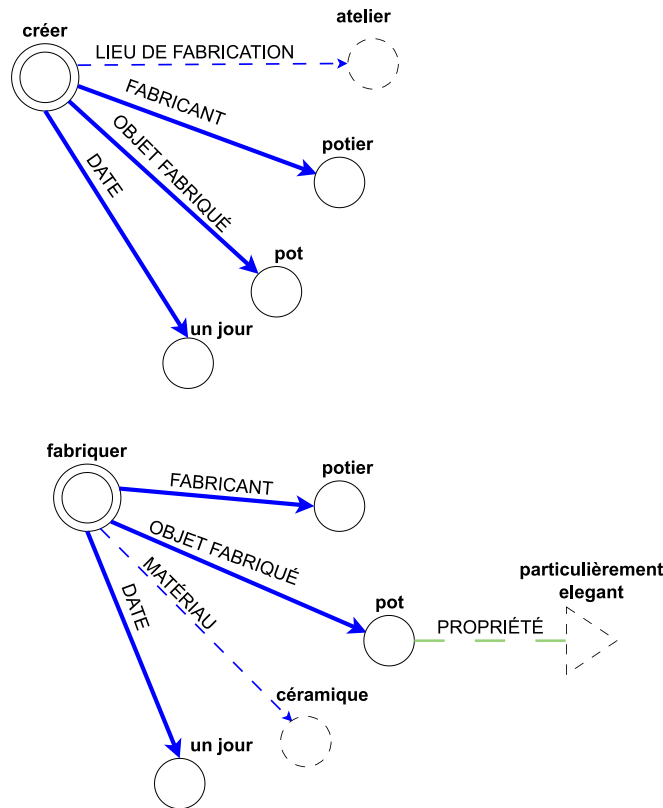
créer

atelier

LIEU DE FABRICATION

FABRICANT

potier

OBJET FABRIQUÉ

DATE

pot

un jour

fabriquer

FABRICANT

potier

OBJET FABRIQUÉ

MATÉRIAU

DATE

particulièrement elegant

pot

PROPRIÉTÉ

céramique

un jour